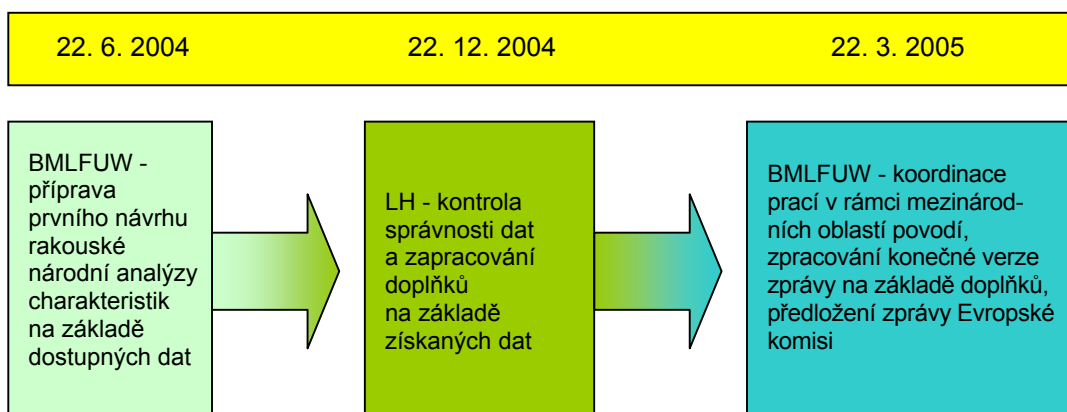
22. 6. 2004

22. 12. 2004

22. 3. 2005

BMLFUW - příprava prvního návrhu rakouské národní analýzy charakteristik na základě dostupných dat

LH - kontrola správnosti dat a zapracování doplňků na základě získaných dat

BMLFUW - koordinace prací v rámci mezinárodních oblastí povodí, zpracování konečné verze zprávy na základě doplňků, předložení zprávy Evropské komisi